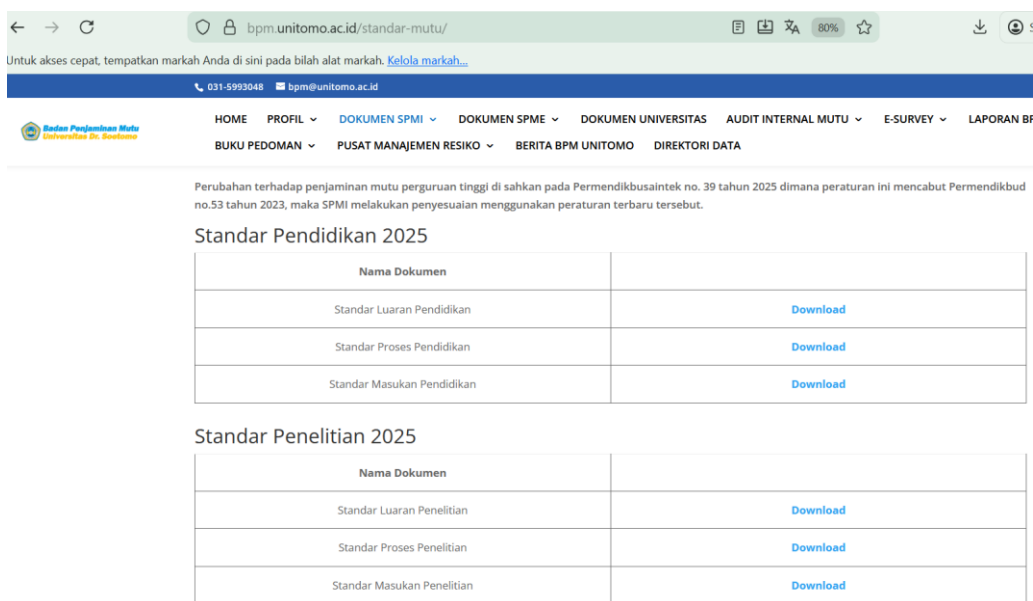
bpm.unitomo.ac.id/standar-mutu/

80%

Untuk akses cepat, tempatkan markah Anda di sini pada bilah alat markah. Kelola markah...

031-5993048 bpm@unitomo.ac.id

Badan Penjaminan Mutu Universitas Dr. Soetomo

HOME PROFIL DOKUMEN SPMI DOKUMEN SPME DOKUMEN UNIVERSITAS AUDIT INTERNAL MUTU E-SURVEY LAPORAN BP
BUKU PEDOMAN PUSAT MANAJEMEN RESIKO BERITA BPM UNITOMO DIREKTORI DATA

Perubahan terhadap penjaminan mutu perguruan tinggi di sahkan pada Permendikbusaintek no. 39 tahun 2025 dimana peraturan ini mencabut Permendikbud no.53 tahun 2023, maka SPMI melakukan penyesuaian menggunakan peraturan terbaru tersebut.

Standar Pendidikan 2025

| Nama Dokumen | |
|---|---|
| Standar Luaran Pendidikan | Download |
| Standar Proses Pendidikan | Download |
| Standar Masukan Pendidikan | Download |

Standar Penelitian 2025

| Nama Dokumen | |
|---|---|
| Standar Luaran Penelitian | Download |
| Standar Proses Penelitian | Download |
| Standar Masukan Penelitian | Download |